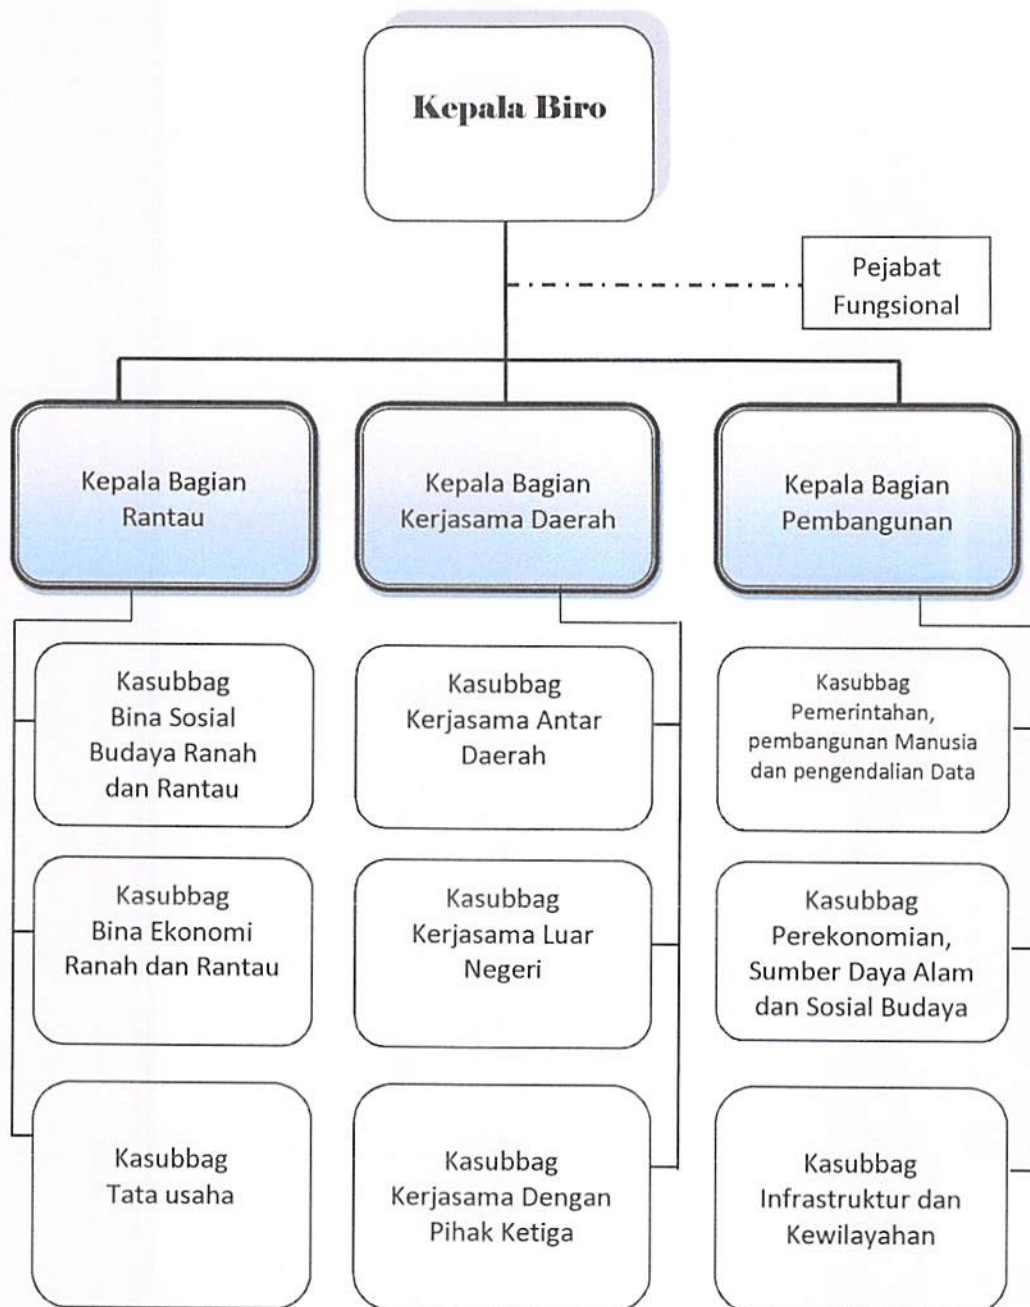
Kepala Biro

Pejabat Fungsional

Kepala Bagian Rantau

Kepala Bagian Kerjasama Daerah

Kepala Bagian Pembangunan

Kasubbag Bina Sosial Budaya Ranah dan Rantau

Kasubbag Bina Ekonomi Ranah dan Rantau

Kasubbag Tata usaha

Kasubbag Kerjasama Antar Daerah

Kasubbag Kerjasama Luar Negeri

Kasubbag Kerjasama Dengan Pihak Ketiga

Kasubbag Pemerintahan, pembangunan Manusia dan pengendalian Data

Kasubbag Perekonomian, Sumber Daya Alam dan Sosial Budaya

Kasubbag Infrastruktur dan Kewilayahan